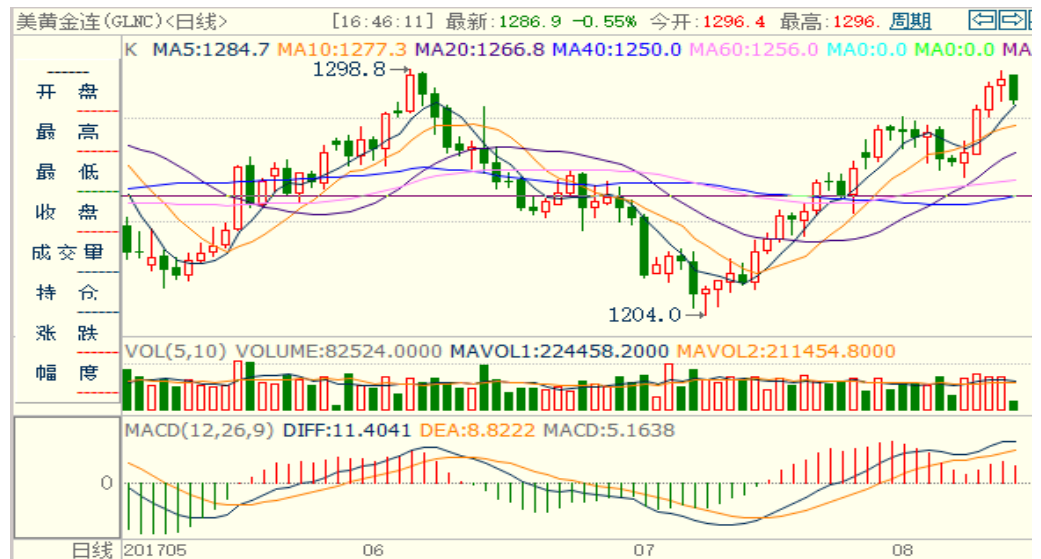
美黄金连(GLNC)<日线>  [16:46:11] 最新:1286.9 -0.55% 今开:1296.4 最高:1296. 周期

K MA5:1284.7 MA10:1277.3 MA20:1266.8 MA40:1250.0 MA60:1256.0 MA0:0.0 MA0:0.0 MA

1298.8

1204.0

开盘
最高
最低
收盘
成交量
持仓
涨跌
幅度

VOL(5,10) VOLUME:82524.0000 MAVOL1:224458.2000 MAVOL2:211454.8000

MACD(12,26,9) DIFF:11.4041 DEA:8.8222 MACD:5.1638

0

日线 201705 06 07 08